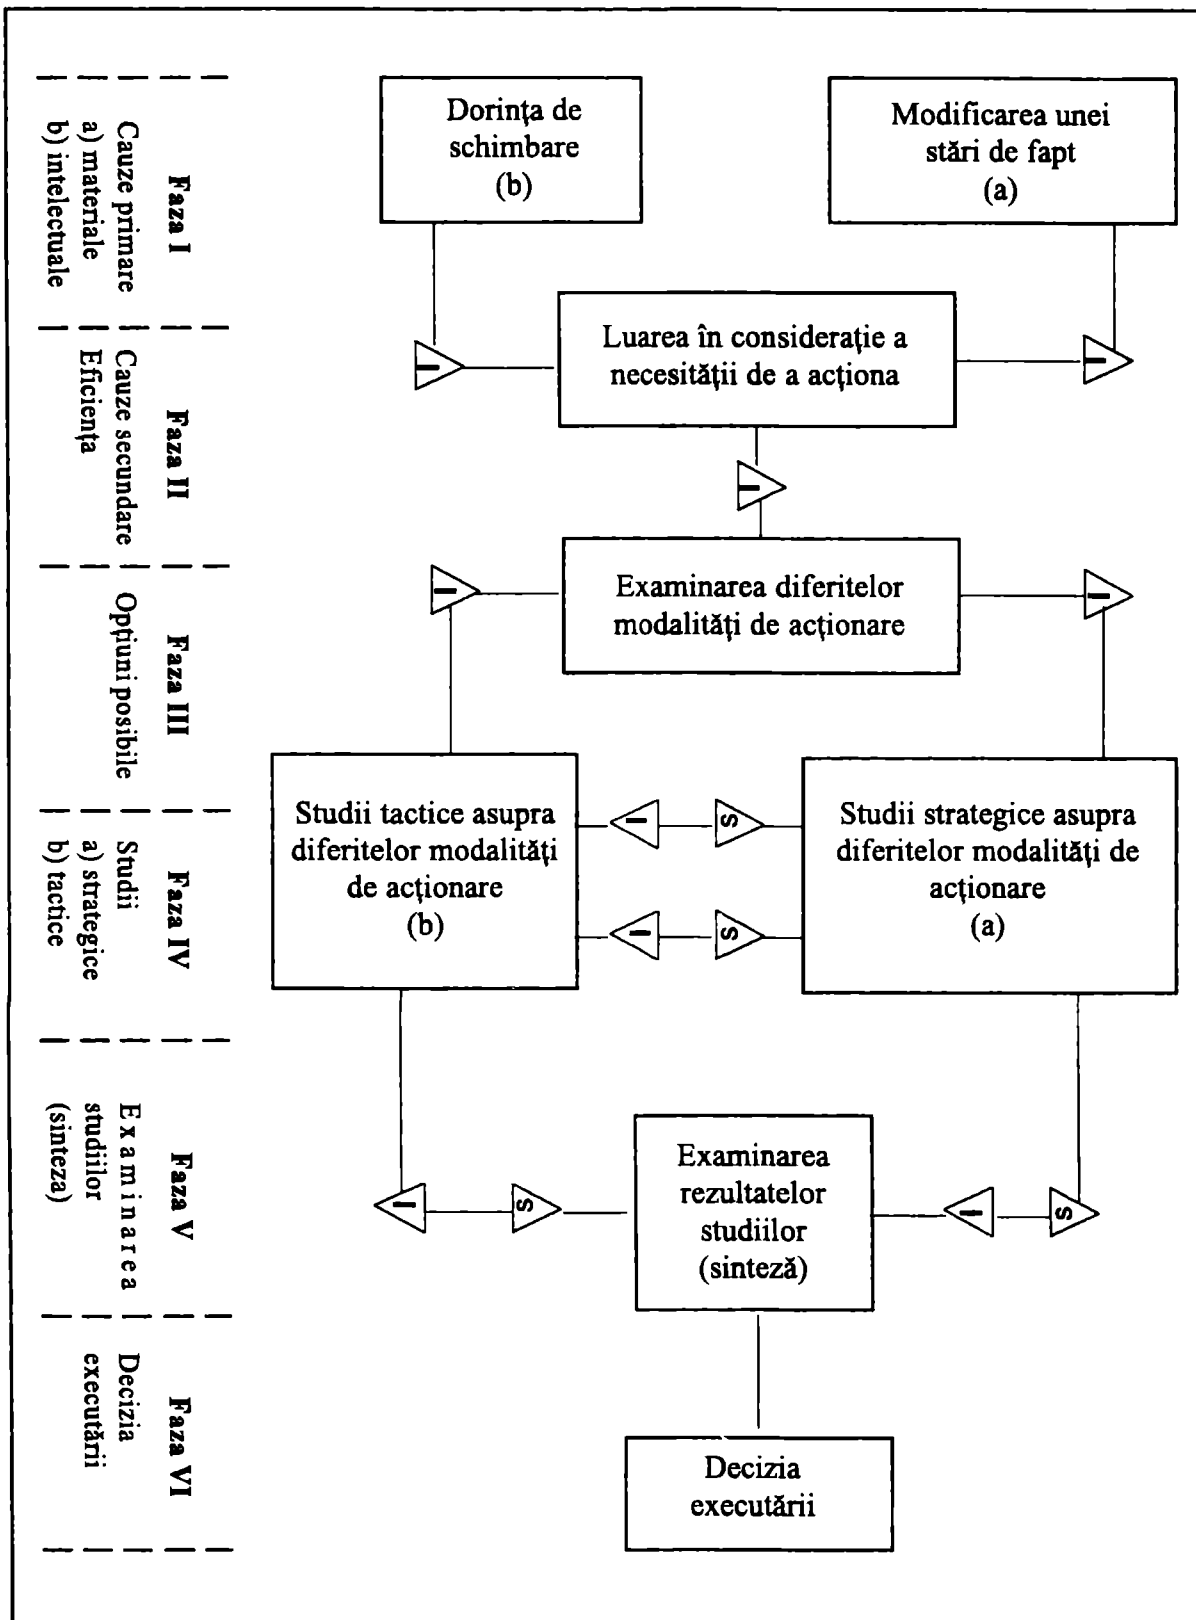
Faza I
Cauze primare
a) materiale
b) intelectuale

Faza II
Cauze secundare
Eficienţa

Faza III
Opţiuni posibile

Faza IV
Studii
a) strategice
b) tactice

Faza V
Examinarea studiilor (sinteza)

Faza VI
Decizia executării

Dorinţa de schimbare (b)

Modificarea unei stări de fapt (a)

I

Luarea în consideraţie a necesităţii de a acţiona

I

I

Examinarea diferitelor modalităţi de acţionare

I

I

Studii tactice asupra diferitelor modalităţi de acţionare (b)

I S

I S

Studii strategice asupra diferitelor modalităţi de acţionare (a)

I S

Examinarea rezultatelor studiilor (sinteză)

I S

Decizia executării